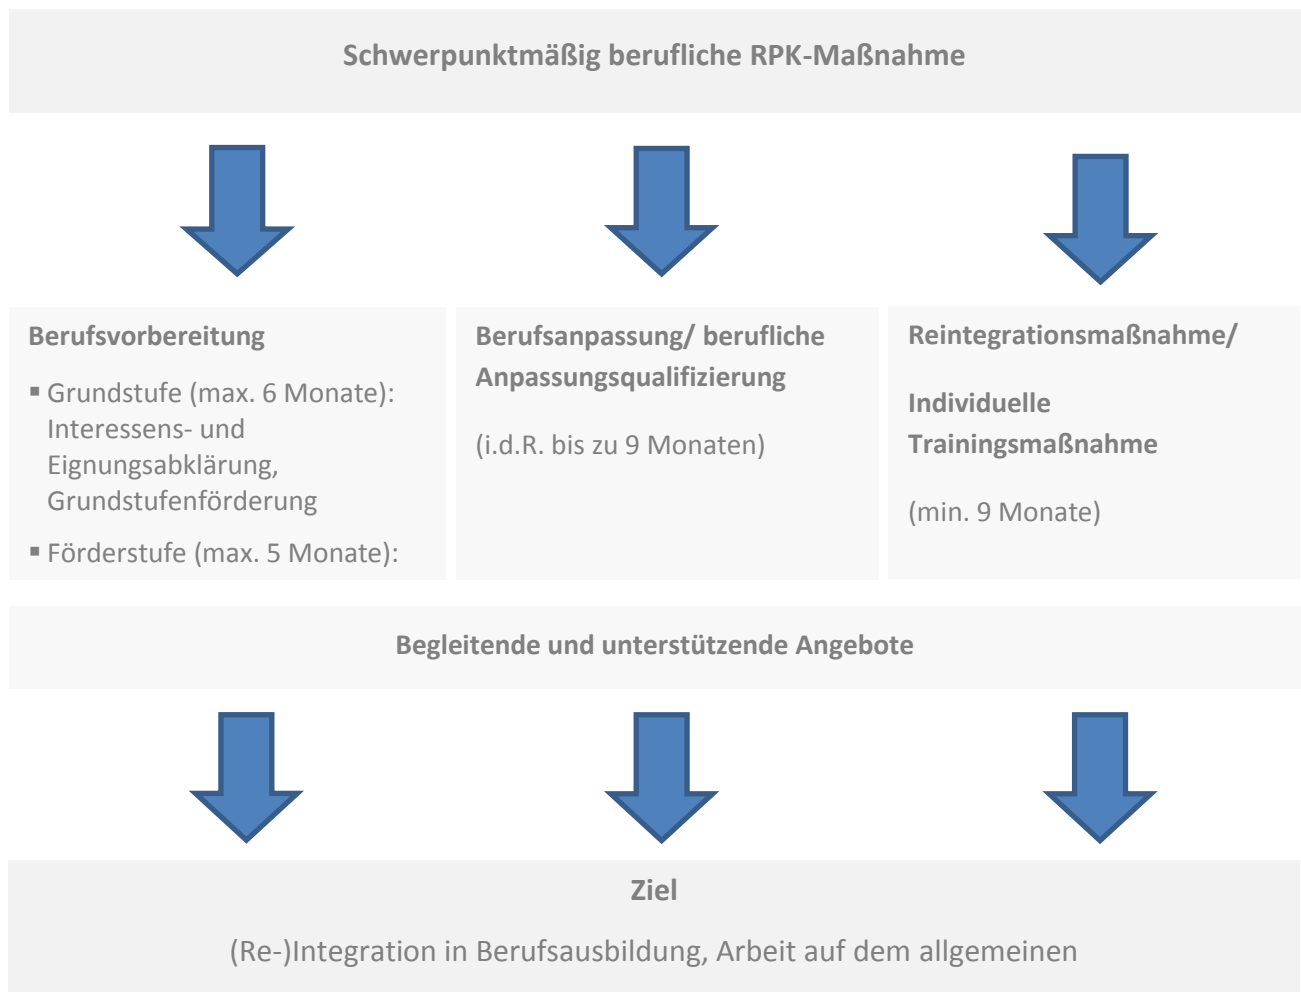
Schwerpunktmäßig berufliche RPK-Maßnahme

Berufsvorbereitung

▪ Grundstufe (max. 6 Monate): Interessens- und Eignungsabklärung, Grundstufenförderung

▪ Förderstufe (max. 5 Monate):

Berufsanpassung/ berufliche Anpassungsqualifizierung

(i.d.R. bis zu 9 Monaten)

Reintegrationsmaßnahme/

Individuelle Trainingsmaßnahme

(min. 9 Monate)

Begleitende und unterstützende Angebote

Ziel

(Re-)Integration in Berufsausbildung, Arbeit auf dem allgemeinen